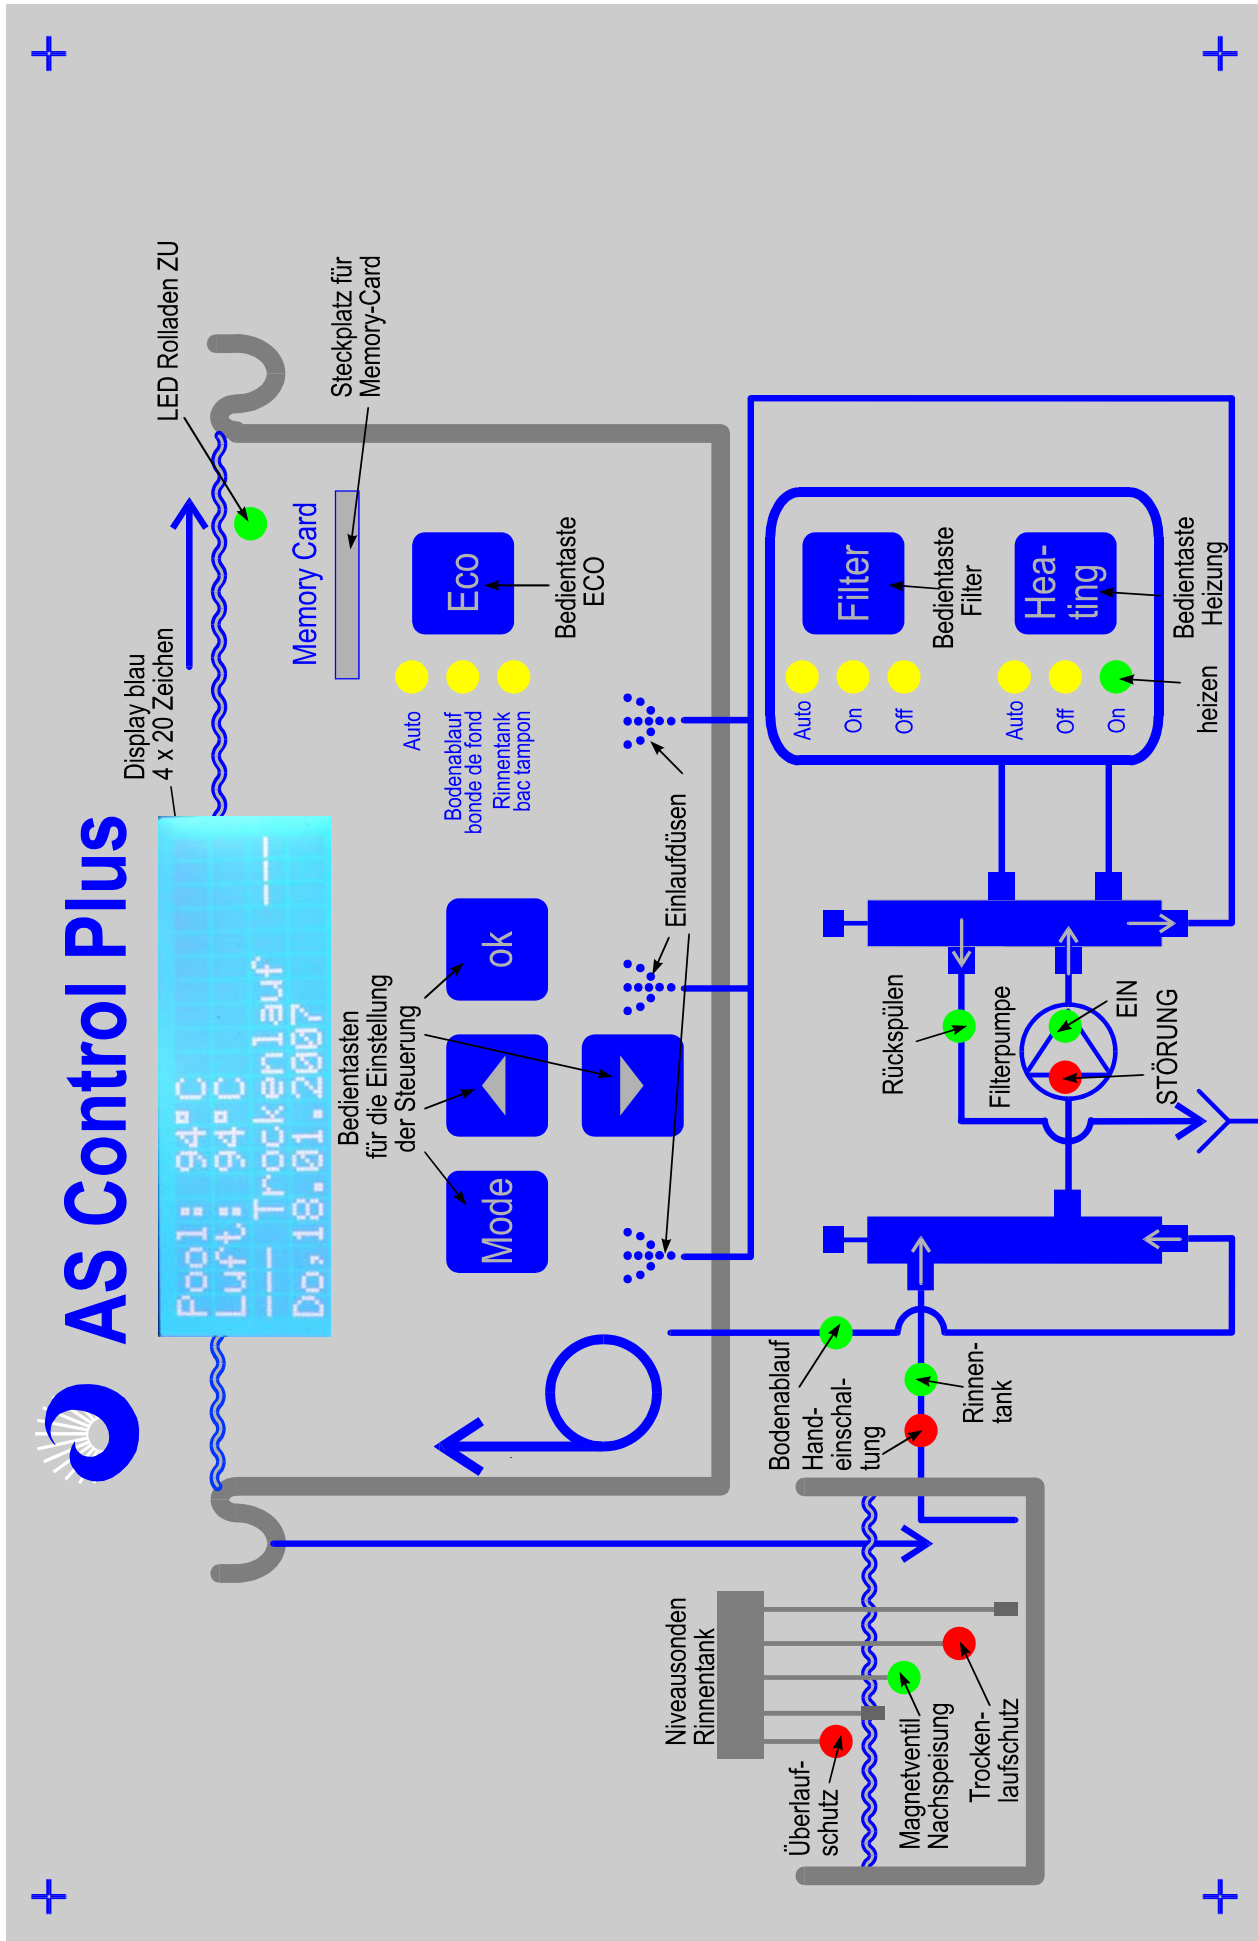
AS Control Plus

Pool: 94°C
Luft: 94°C
--- Trockenlauf ---
Do,18.01.2007

Display blau
4 x 20 Zeichen

LED Rolladen ZU

Steckplatz für Memory-Card

Memory Card

Eco

Bedientaste ECO

Auto

Bodenablauf bonde de fond

Rinnentank bac tampon

Mode

ok

Bedientasten für die Einstellung der Steuerung

Einlaufdüsen

Filter

Bedientaste Filter

Hea-ting

Bedientaste Heizung

Auto

On

Off

Auto

Off

On

heizen

Rückspülen

Filterpumpe

EIN

STÖRUNG

Bodenablauf Hand-einschal-tung

Rinnen-tank

Niveausonden Rinnentank

Überlauf-schutz

Magnetventil Nachspeisung

Trocken-laufschutz